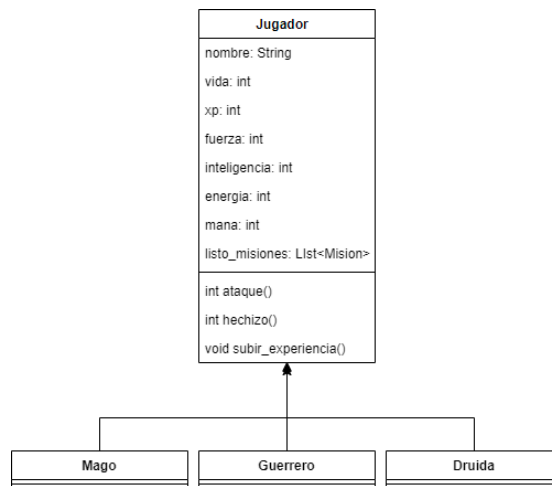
Jugador

nombre: String

vida: int

xp: int

fuerza: int

inteligencia: int

energia: int

mana: int

listo_misiones: LIst<Mision>

int ataque()

int hechizo()

void subir_experiencia()

Mago

Guerrero

Druida